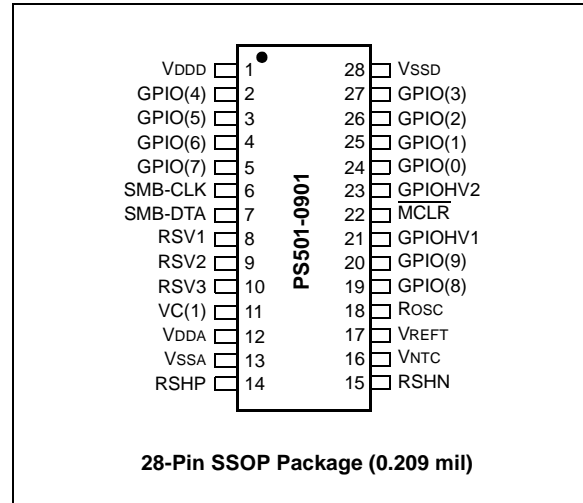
VDDD 1
GPIO(4) 2
GPIO(5) 3
GPIO(6) 4
GPIO(7) 5
SMB-CLK 6
SMB-DTA 7
RSV1 8
RSV2 9
RSV3 10
VC(1) 11
VDDA 12
VSSA 13
RSHP 14

28 VSSD
27 GPIO(3)
26 GPIO(2)
25 GPIO(1)
24 GPIO(0)
23 GPIOHV2
22 $\overline{MCLR}$
21 GPIOHV1
20 GPIO(9)
19 GPIO(8)
18 ROSC
17 VREFT
16 VNTC
15 RSHN

PS501-0901

28-Pin SSOP Package (0.209 mil)